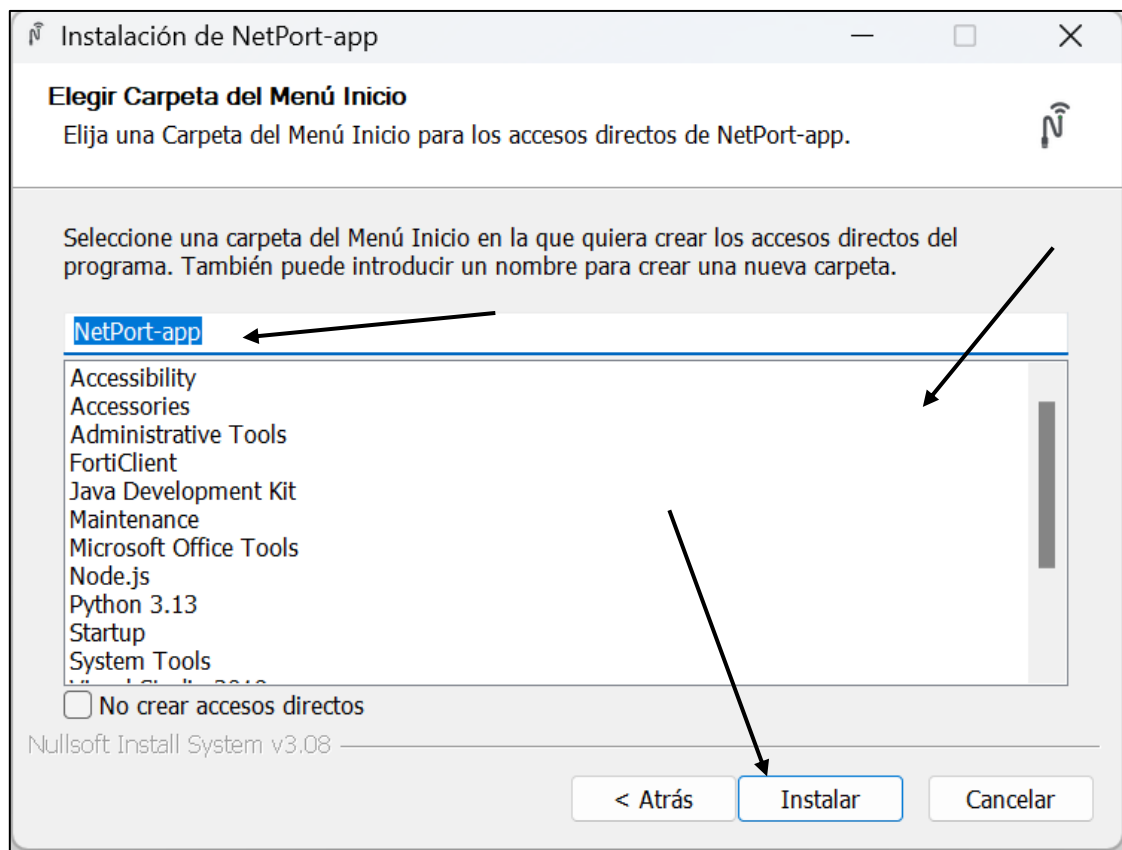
Instalación de NetPort-app

Elegir Carpeta del Menú Inicio
Elija una Carpeta del Menú Inicio para los accesos directos de NetPort-app.

Seleccione una carpeta del Menú Inicio en la que quiera crear los accesos directos del programa. También puede introducir un nombre para crear una nueva carpeta.

NetPort-app

Accessibility
Accessories
Administrative Tools
FortiClient
Java Development Kit
Maintenance
Microsoft Office Tools
Node.js
Python 3.13
Startup
System Tools
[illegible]

No crear accesos directos

Nullsoft Install System v3.08

< Atrás
Instalar
Cancelar